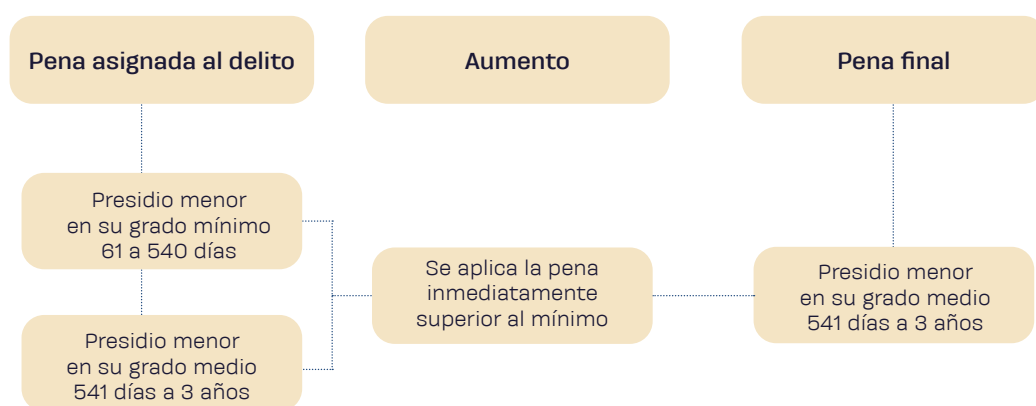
Pena asignada al delito

Aumento

Pena final

Presidio menor en su grado mínimo 61 a 540 días

Presidio menor en su grado medio 541 días a 3 años

Se aplica la pena inmediatamente superior al mínimo

Presidio menor en su grado medio 541 días a 3 años